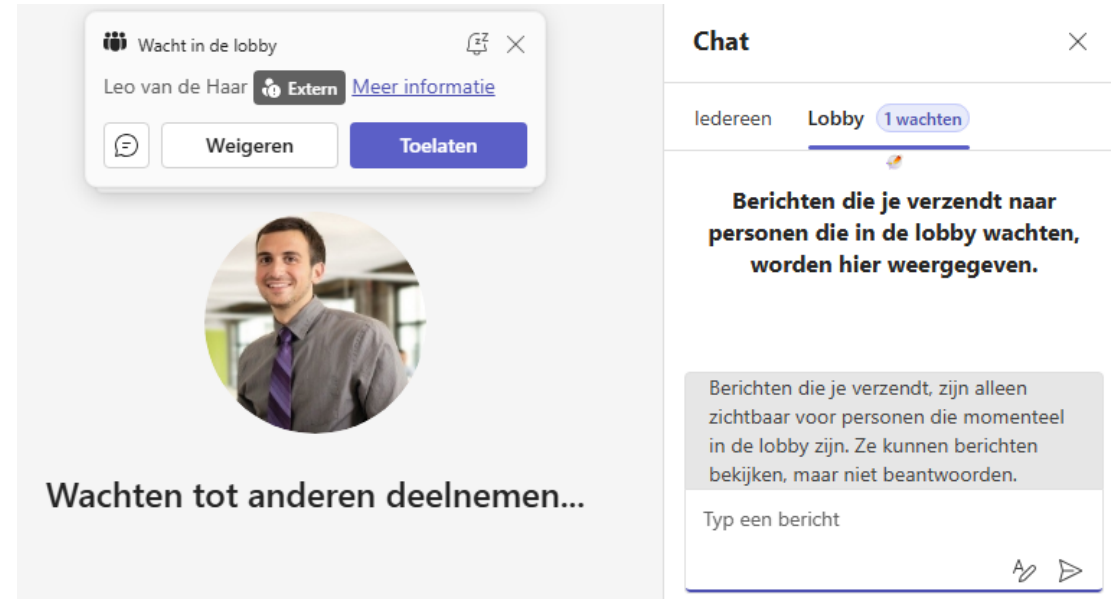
Wacht in de lobby

Leo van de Haar Extern Meer informatie

Weigeren Toelaten

Wachten tot anderen deelnemen...

Chat

Iedereen Lobby 1 wachten

Berichten die je verzendt naar personen die in de lobby wachten, worden hier weergegeven.

Berichten die je verzendt, zijn alleen zichtbaar voor personen die momenteel in de lobby zijn. Ze kunnen berichten bekijken, maar niet beantwoorden.

Typ een bericht